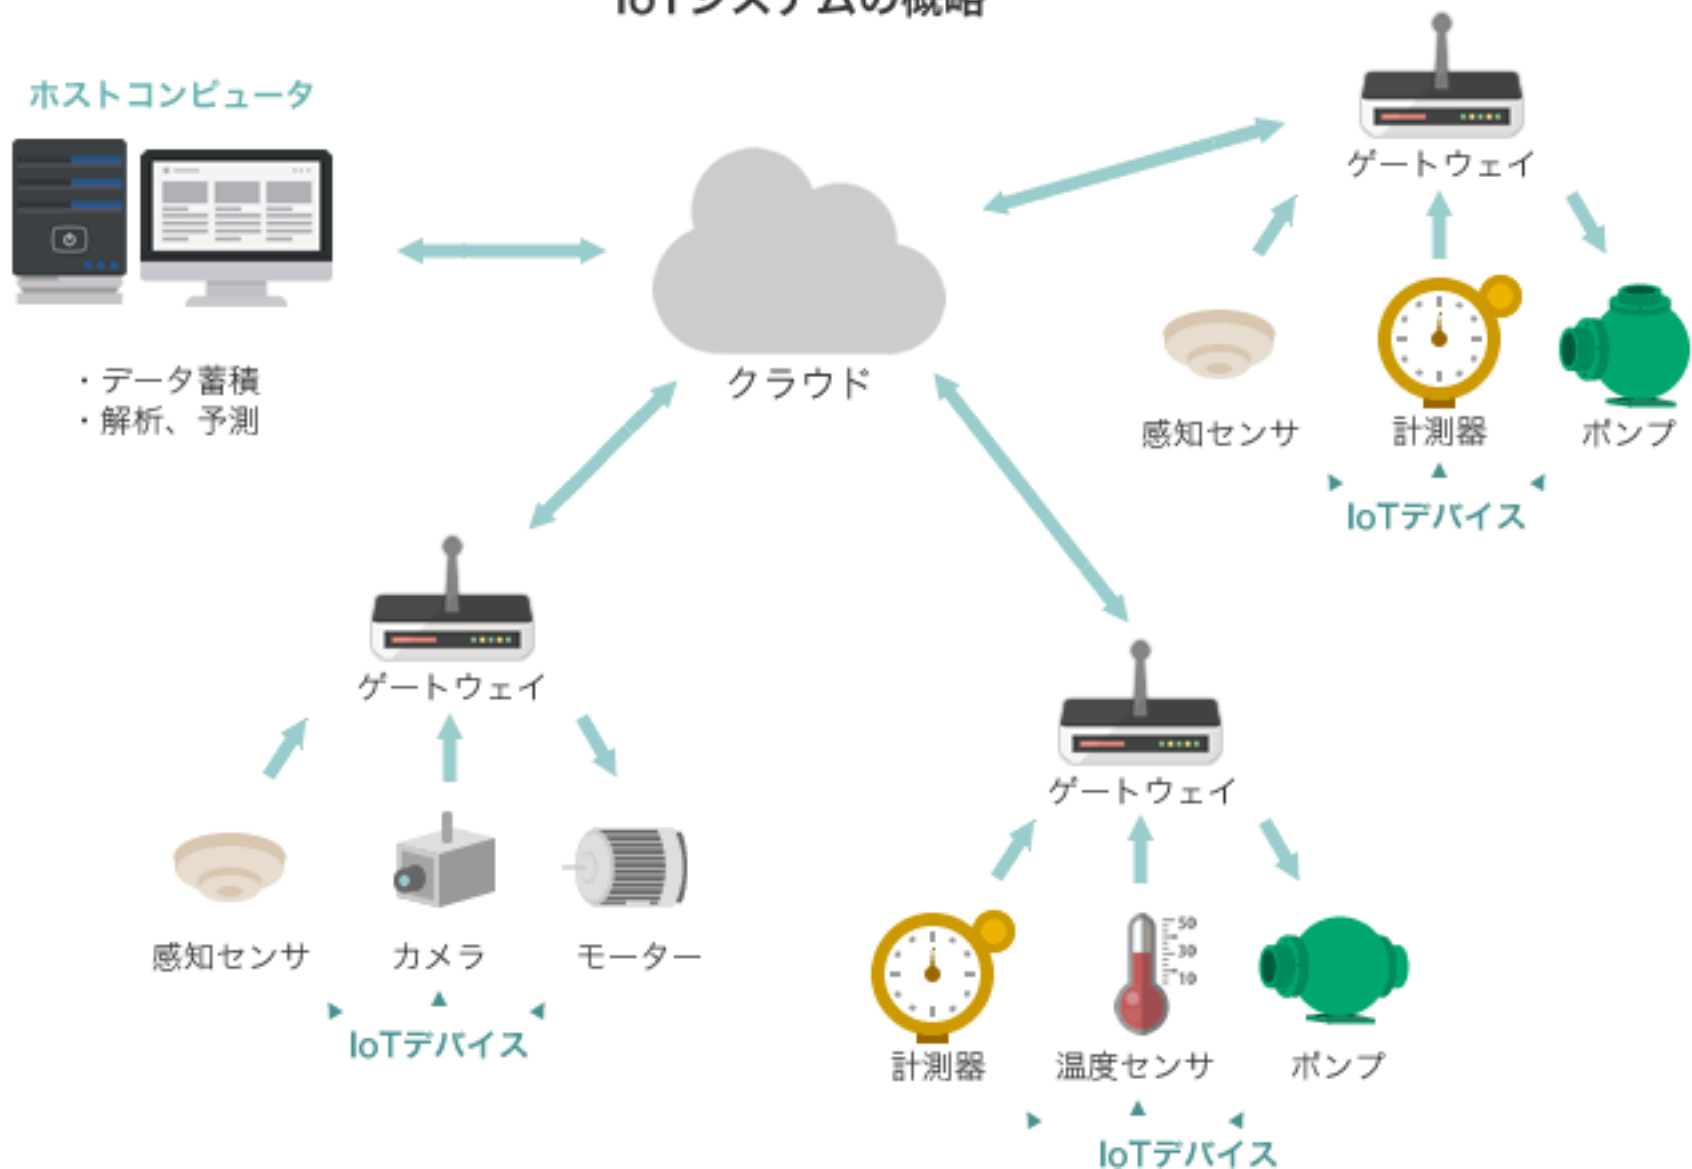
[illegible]

ホストコンピュータ

・データ蓄積
・解析、予測

クラウド

ゲートウェイ

感知センサ

計測器

ポンプ

IoTデバイス

ゲートウェイ

感知センサ

カメラ

モーター

IoTデバイス

ゲートウェイ

50
30
10

計測器

温度センサ

ポンプ

IoTデバイス